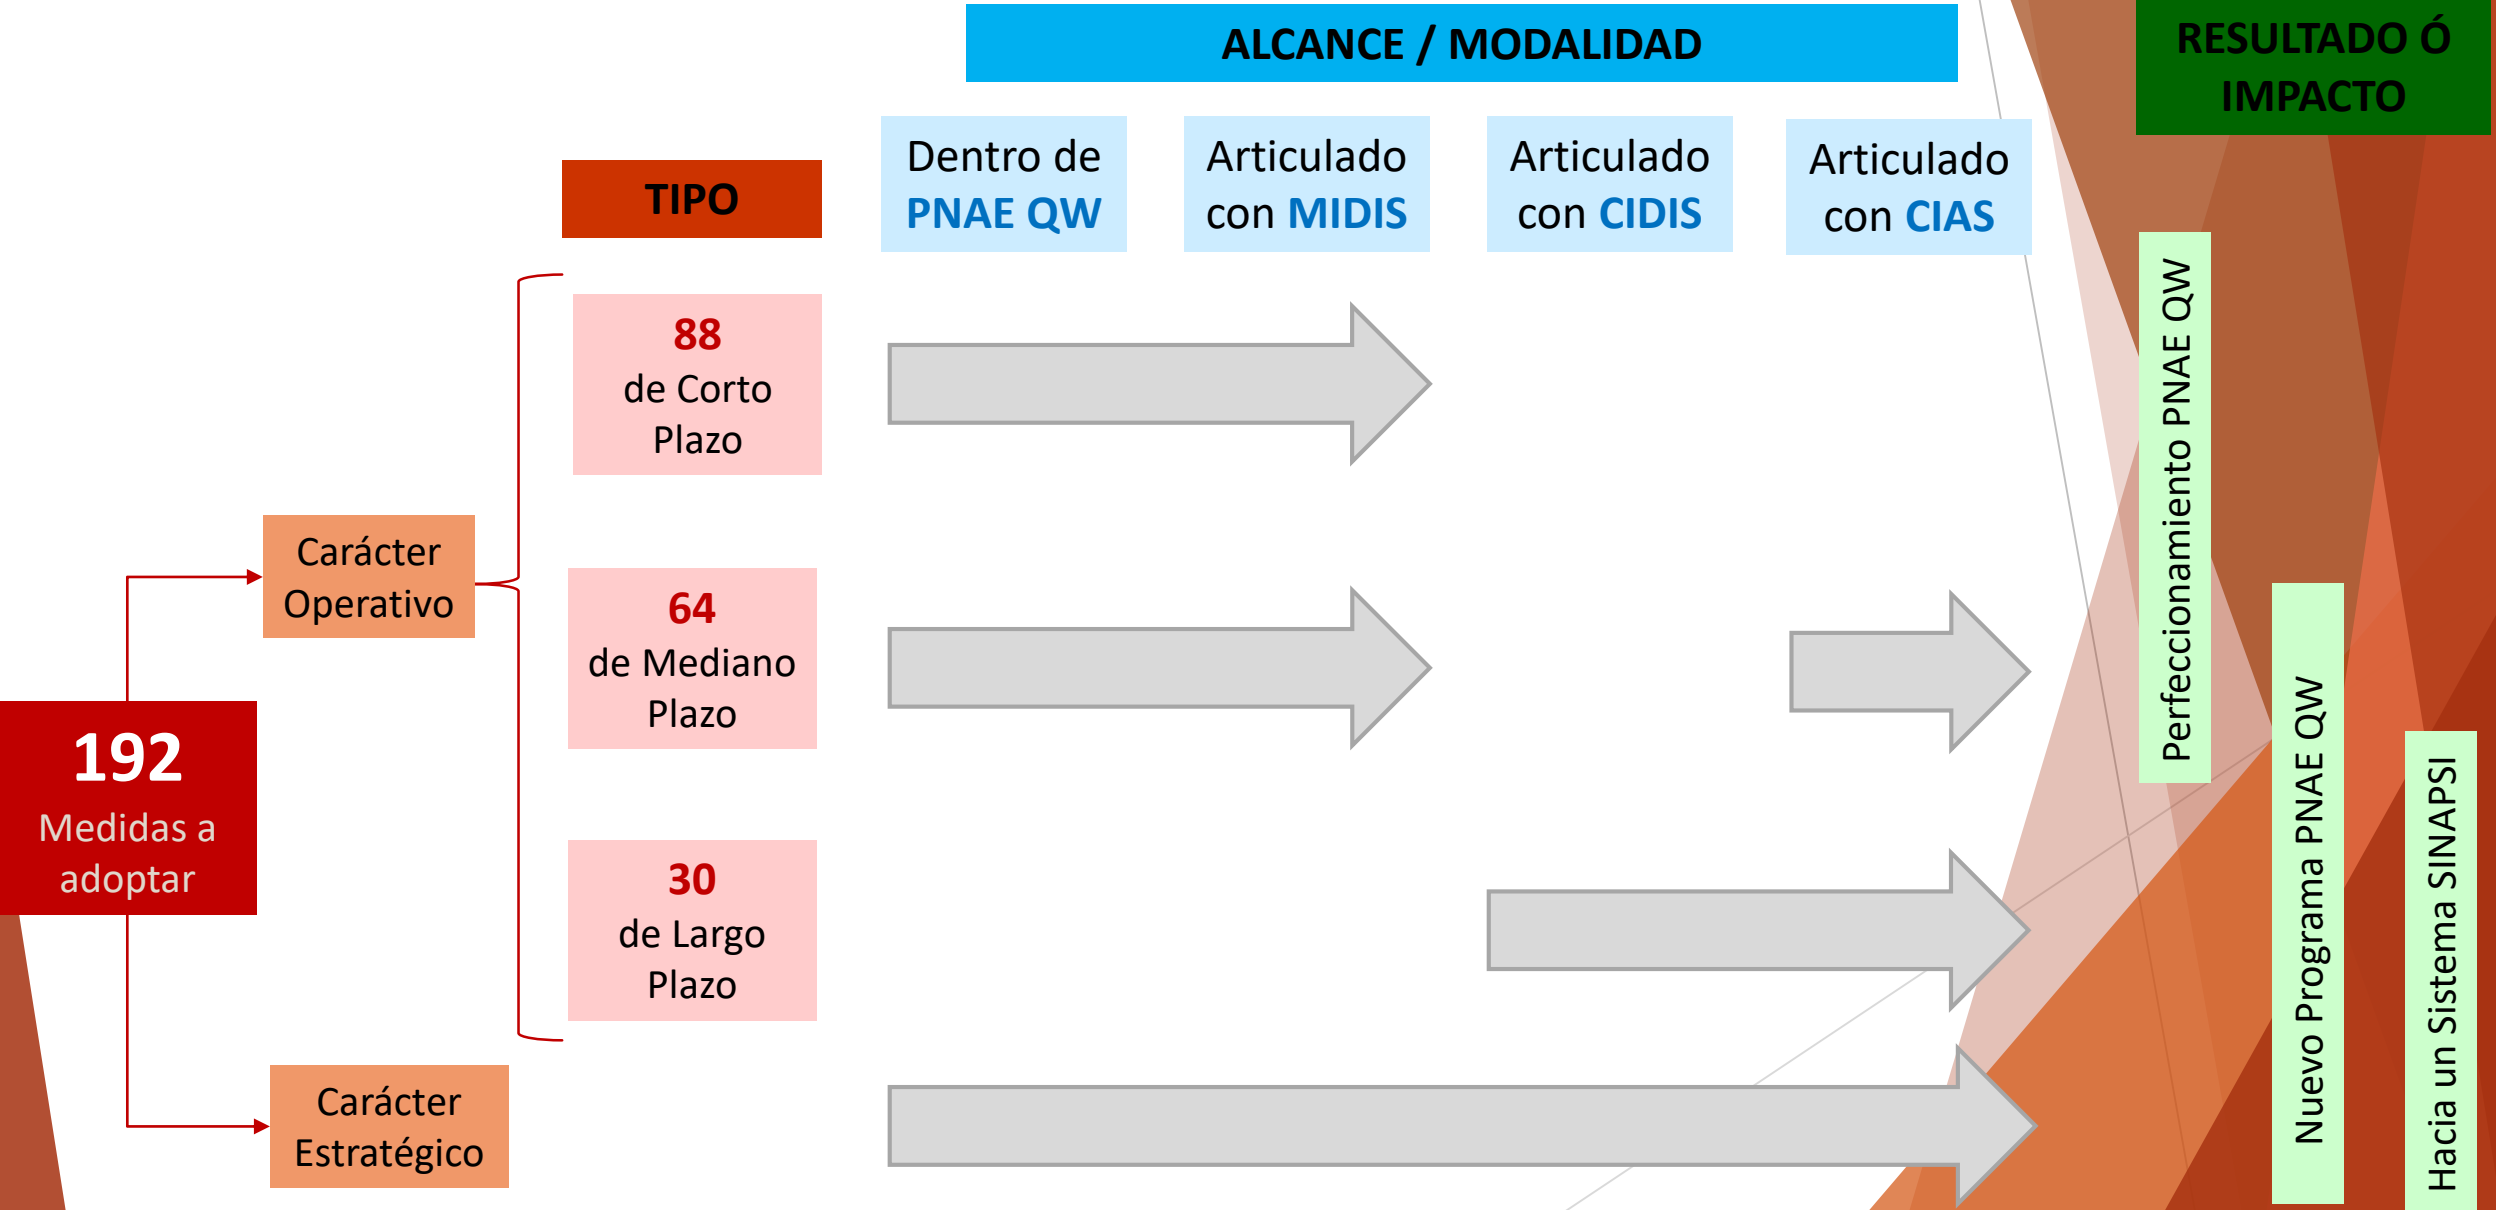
ALCANCE / MODALIDAD

RESULTADO Ó IMPACTO

TIPO

Dentro de PNAE QW

Articulado con MIDIS

Articulado con CIDIS

Articulado con CIAS

88 de Corto Plazo

64 de Mediano Plazo

30 de Largo Plazo

Carácter Operativo

Carácter Estratégico

192 Medidas a adoptar

Perfeccionamiento PNAE QW

Nuevo Programa PNAE QW

Hacia un Sistema SINAPSI